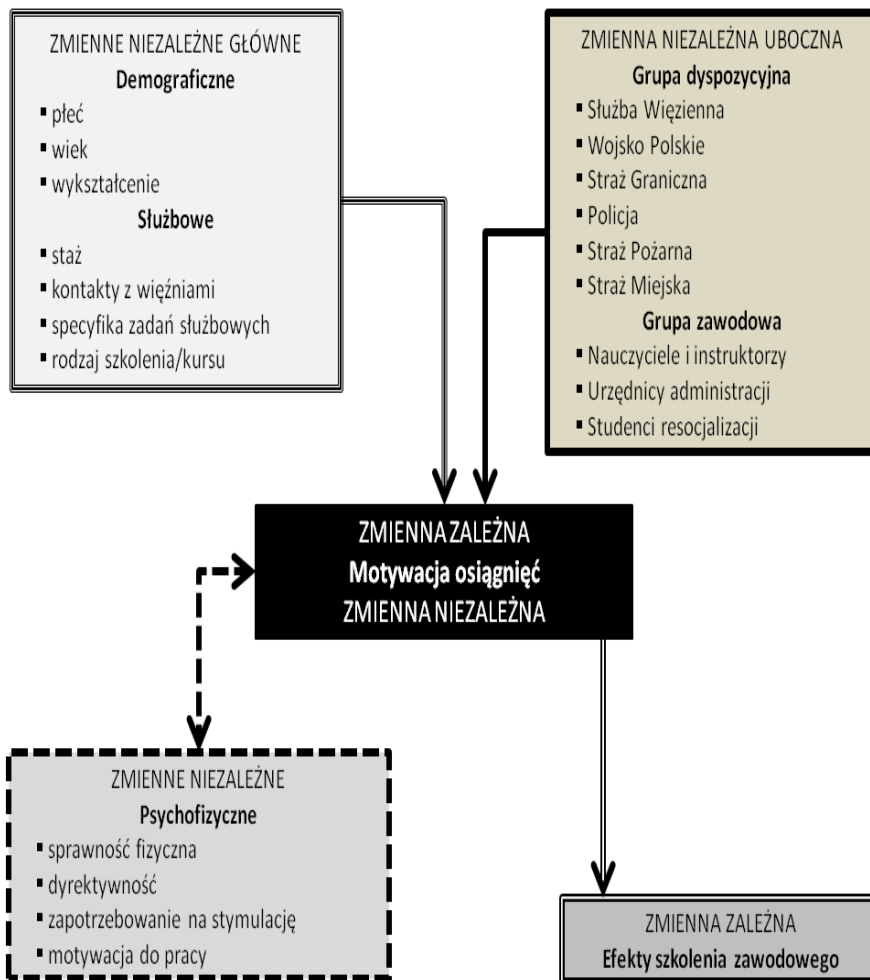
ZMIENNE NIEZALEŻNE GŁÓWNE
Demograficzne
▪ płeć
▪ wiek
▪ wykształcenie
Służbowe
▪ staż
▪ kontakty z więźniami
▪ specyfika zadań służbowych
▪ rodzaj szkolenia/kursu

ZMIENNA NIEZALEŻNA UBOCZNA
Grupa dyspozycyjna
▪ Służba Więzienna
▪ Wojsko Polskie
▪ Straż Graniczna
▪ Policja
▪ Straż Pożarna
▪ Straż Miejska
Grupa zawodowa
▪ Nauczyciele i instruktorzy
▪ Urzędnicy administracji
▪ Studenci resocjalizacji

ZMIENNA ZALEŻNA
Motywacja osiągnięć
ZMIENNA NIEZALEŻNA

ZMIENNE NIEZALEŻNE
Psychofizyczne
▪ sprawność fizyczna
▪ dyrektywność
▪ zapotrzebowanie na stymulację
▪ motywacja do pracy

ZMIENNA ZALEŻNA
Efekty szkolenia zawodowego